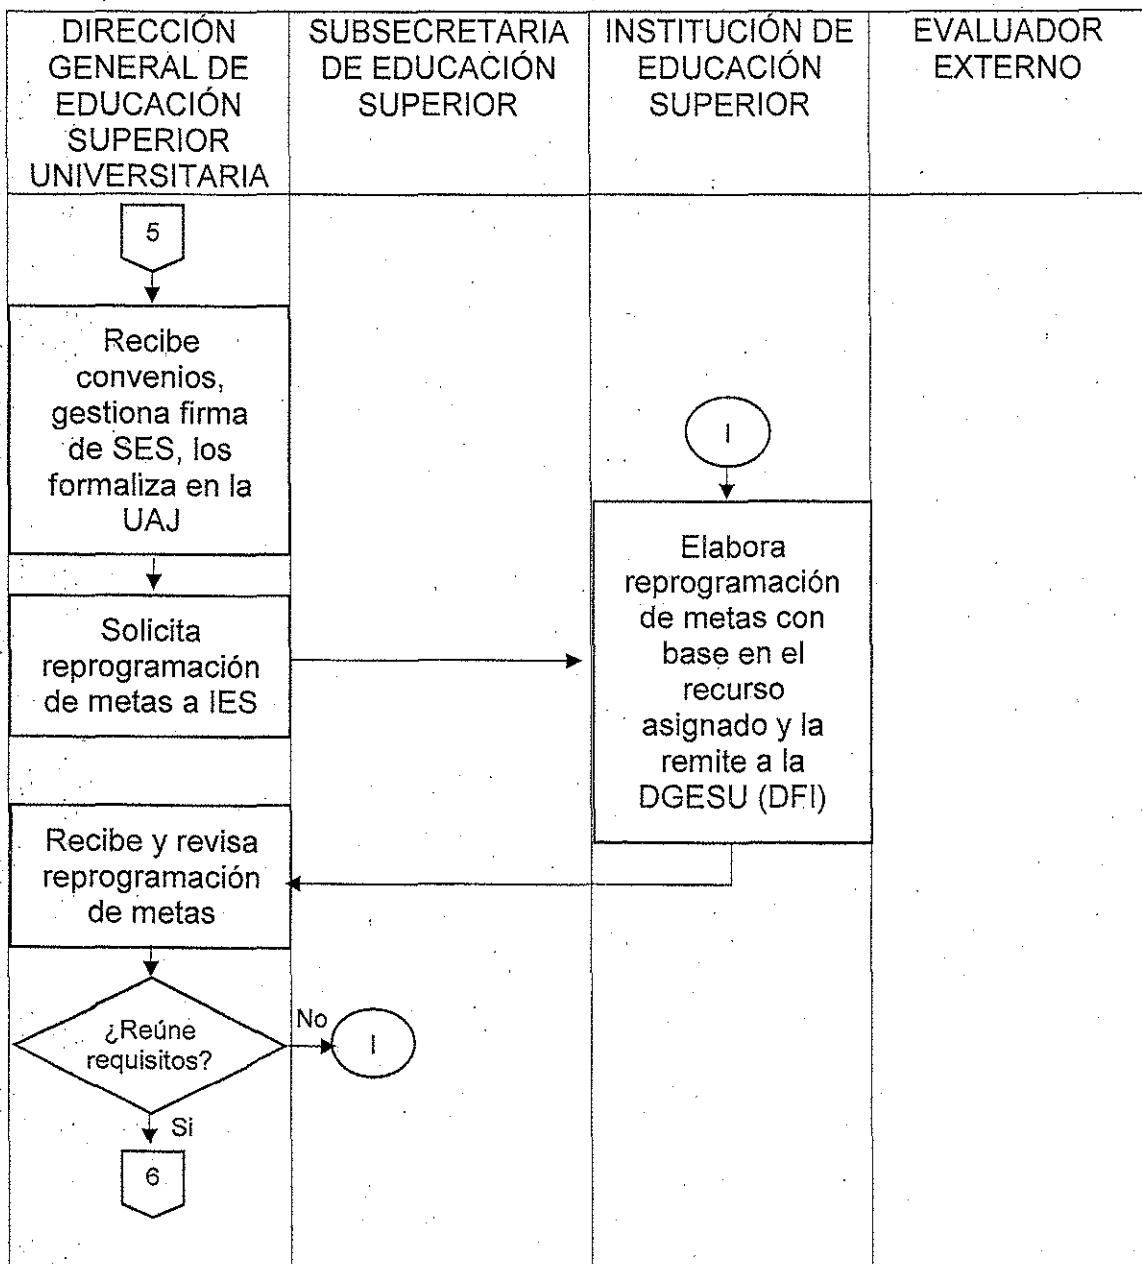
| DIRECCIÓN GENERAL DE EDUCACIÓN SUPERIOR UNIVERSITARIA | SUBSECRETARIA DE EDUCACIÓN SUPERIOR | INSTITUCIÓN DE EDUCACIÓN SUPERIOR | EVALUADOR EXTERNO |
|---|---|---|---|

5

Recibe convenios, gestiona firma de SES, los formaliza en la UAJ

Solicita reprogramación de metas a IES

I

Elabora reprogramación de metas con base en el recurso asignado y la remite a la DGESU (DFI)

Recibe y revisa reprogramación de metas

¿Reúne requisitos?

No

I

Si

6